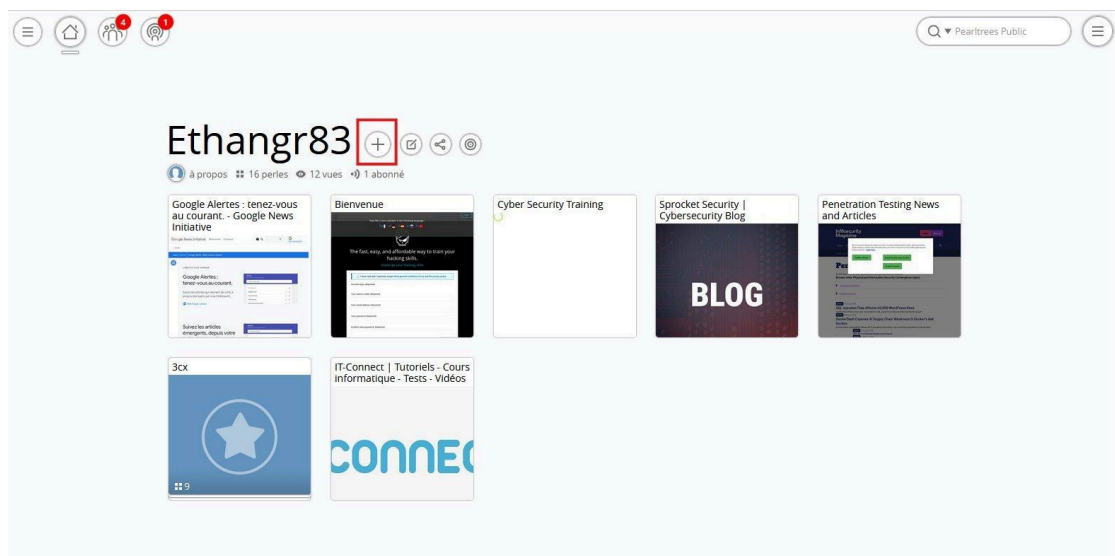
4 1

Pearltrees Public

Ethangr83

à propos 16 perles 12 vues 1 abonné

Google Alertes : tenez-vous au courant. - Google News Initiative

Google Alertes : tenez-vous au courant.

Suivez les articles émergents, depuis votre

Bienvenue

The fast, easy, and affordable way to train your hacking skills.

Cyber Security Training

Sprocket Security | Cybersecurity Blog

BLOG

Penetration Testing News and Articles

3cx

9

IT-Connect | Tutoriels - Cours informatique - Tests - Vidéos

CONNEC